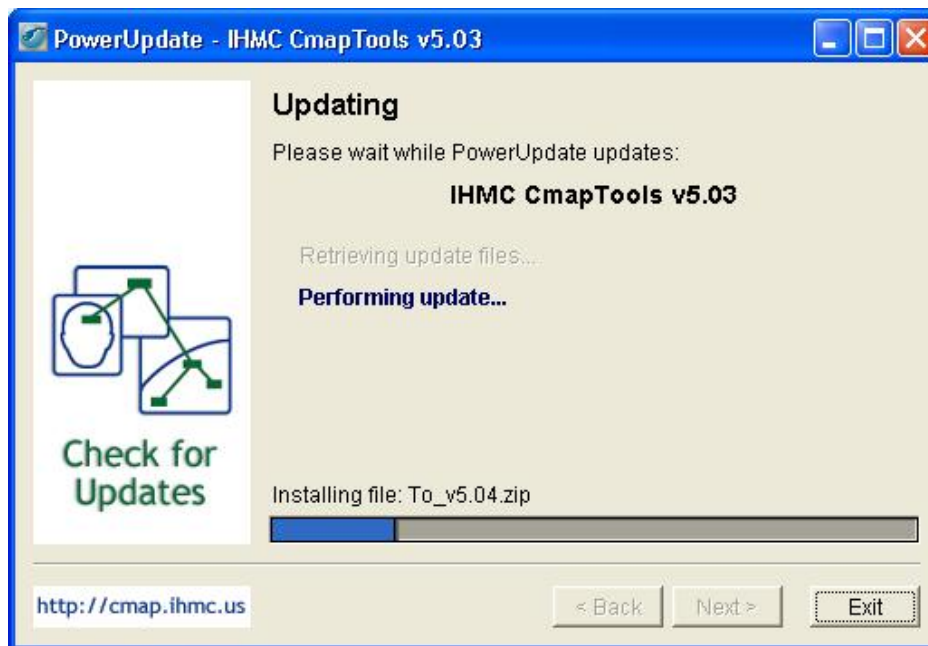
PowerUpdate - IHMC CmapTools v5.03

Updating

Please wait while PowerUpdate updates:

IHMC CmapTools v5.03

Retrieving update files...

Performing update...

Check for Updates

Installing file: To_v5.04.zip

http://cmap.ihmc.us

< Back

Next >

Exit